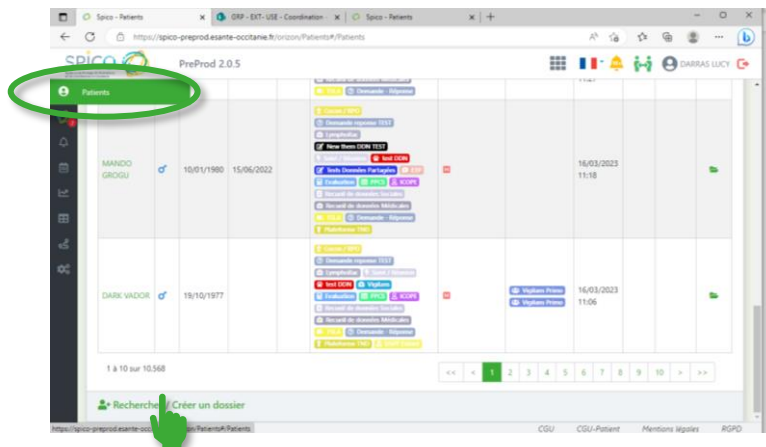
Spico - Patients
ORP - EXT - USE - Coordination
Spico - Patients
https://spico-preprod.esante-occitanie.fr/orizon/Patients#/Patients
PreProd 2.0.5
DARRAS LUCY
Patients

Covid / IPC
Demande réponse TEST
Lymphoïdes
New them OON TEST
test DON
Tests Données Partagées
Evaluation
PPCS
ICOPE
Recueil de données Médicales
Demande - Réponse
Plateforme TND

| MANDO GROGU | ♂ | 10/01/1980 | 15/06/2022 | | | | 16/03/2023 11:18 | |
| DARK VADOR | ♂ | 19/10/1977 | | | | Vigilans Primo Vigilans Primo | 16/03/2023 11:06 | |

Covid / IPC
Demande réponse TEST
Lymphoïdes
test DON
Vigilans
Evaluation
PPCS
ICOPE
Recueil de données Sociales
Recueil de données Médicales
Demande - Réponse
Plateforme TND

1 à 10 sur 10,568

<< < 1 2 3 4 5 6 7 8 9 10 > >>

Rechercher / Créer un dossier

https://spico-preprod.esante-occ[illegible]/Patients#/Patients
CGU
CGU-Patient
Mentions légales
RGPD